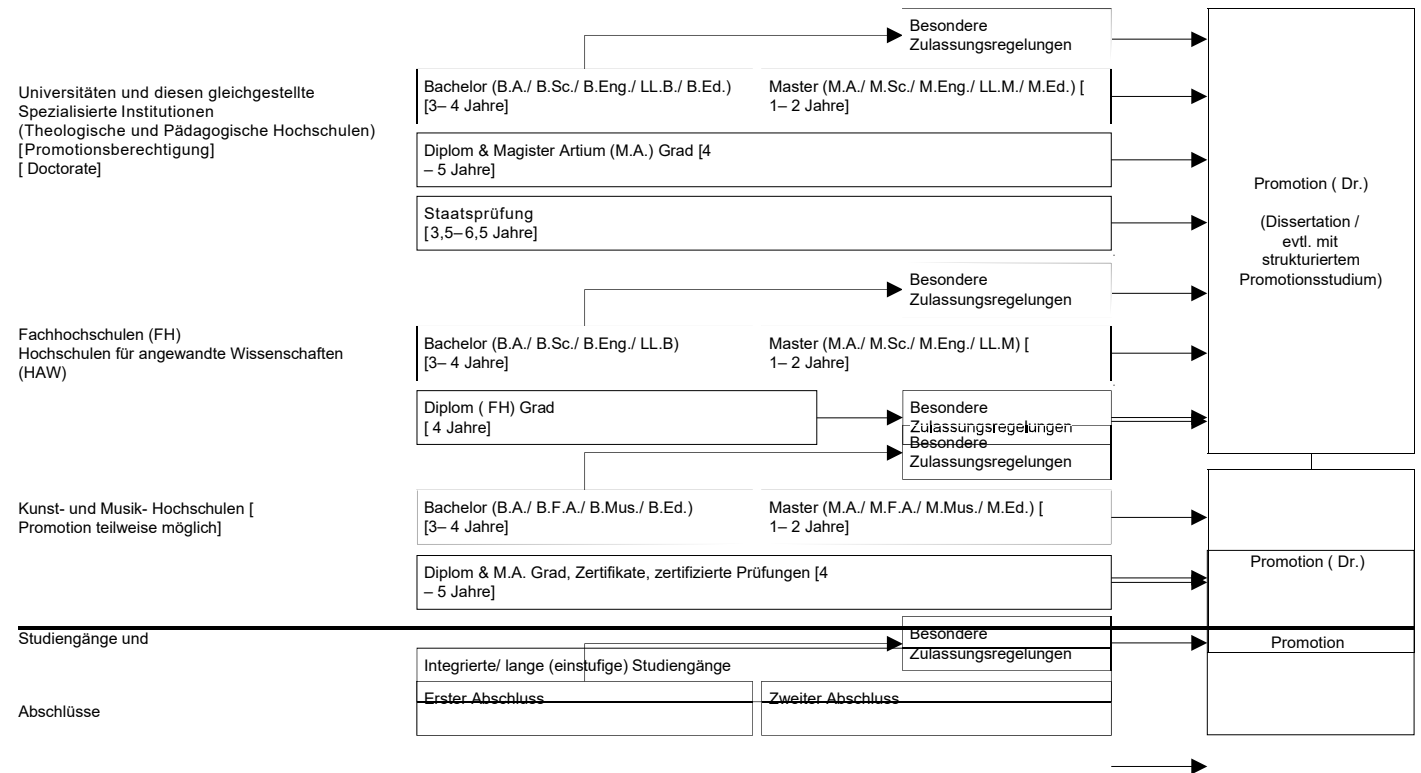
Universitäten und diesen gleichgestellte Spezialisierte Institutionen (Theologische und Pädagogische Hochschulen) [Promotionsberechtigung] [ Doctorate]

Besondere Zulassungsregelungen

Bachelor (B.A./ B.Sc./ B.Eng./ LL.B./ B.Ed.) [3– 4 Jahre]

Master (M.A./ M.Sc./ M.Eng./ LL.M./ M.Ed.) [ 1– 2 Jahre]

Diplom & Magister Artium (M.A.) Grad [4 – 5 Jahre]

Staatsprüfung [3,5– 6,5 Jahre]

Promotion ( Dr.)

(Dissertation / evtl. mit strukturiertem Promotionsstudium)

Fachhochschulen (FH) Hochschulen für angewandte Wissenschaften (HAW)

Besondere Zulassungsregelungen

Bachelor (B.A./ B.Sc./ B.Eng./ LL.B) [3– 4 Jahre]

Master (M.A./ M.Sc./ M.Eng./ LL.M) [ 1– 2 Jahre]

Diplom ( FH) Grad [ 4 Jahre]

Besondere Zulassungsregelungen

Besondere Zulassungsregelungen

Kunst- und Musik- Hochschulen [ Promotion teilweise möglich]

Bachelor (B.A./ B.F.A./ B.Mus./ B.Ed.) [3– 4 Jahre]

Master (M.A./ M.F.A./ M.Mus./ M.Ed.) [ 1– 2 Jahre]

Diplom & M.A. Grad, Zertifikate, zertifizierte Prüfungen [4 – 5 Jahre]

Promotion ( Dr.)

Studiengänge und

Besondere Zulassungsregelungen

Promotion

Integrierte/ lange (einstufige) Studiengänge

Erster Abschluss

Zweiter Abschluss

Abschlüsse